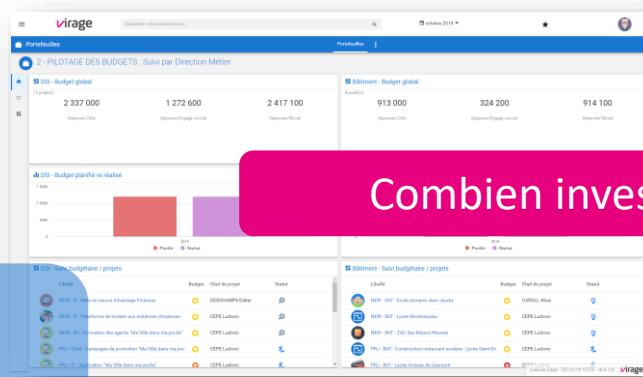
virage

Saisissez votre recherche ici...

octobre 2019

Portefeuilles

Portefeuilles

2 - PILOTAGE DES BUDGETS : Suivi par Direction Métier

DSI - Budget global

(3 projet(s))

2 337 000

Dépenses Cible

1 272 600

Dépenses Engagé cumulé

2 417 100

Dépenses Réel

Bâtiment - Budget global

(Lx projet(s))

913 000

Dépenses Cible

324 200

Dépenses Engagé cumulé

914 100

Dépenses Réel

DSI - Budget planifié vs réalisé

1 500k

1 000k

500k

0

2019

Planifié

Réalisé

Planifié

Réalisé

Combien inves

DSI - Suivi budgétaire / projets

Libellé

Budget

Chef de projet

Statut

NEW - IT - Mise en oeuvre Advantage Finances

DESCHAMPS Didier

NEW - IT - Plateforme de soutien aux initiatives citoyennes

CEPE Ludovic

NEW - RH - Formation des agents "Ma Ville dans ma poche"

CEPE Ludovic

PRJ - COM - Campagne de promotion "Ma Ville dans ma poche"

CEPE Ludovic

PRJ - IT - Application "Ma Ville dans ma poche"

CEPE Ludovic

Bâtiment - Suivi budgétaire / projets

Libellé

Budget

Chef de projet

Statut

NEW - BAT - Ecole primaire Jean Jaurès

CAROLI, Alice

NEW - BAT - Lycée Montesquieu

CEPE Ludovic

NEW - BAT - ZAC des Maison Neuves

CEPE Ludovic

PRJ - BAT - Construction restaurant scolaire - Lycée Saint-Ex

CEPE Ludovic

PRJ - BAT - Lycée Anatole de Gaumont

CEPE Ludovic

Ludovic Cepe - 25/10/19 10:23 - v8.3.1.0

virage